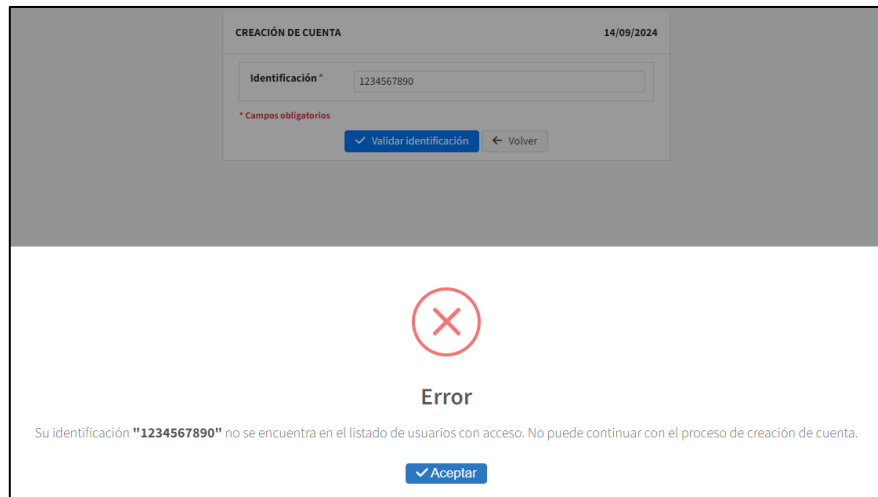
CREACIÓN DE CUENTA

14/09/2024

Identificación *

1234567890

* Campos obligatorios

Validar identificación

Volver

Error

Su identificación **"1234567890"** no se encuentra en el listado de usuarios con acceso. No puede continuar con el proceso de creación de cuenta.

Aceptar